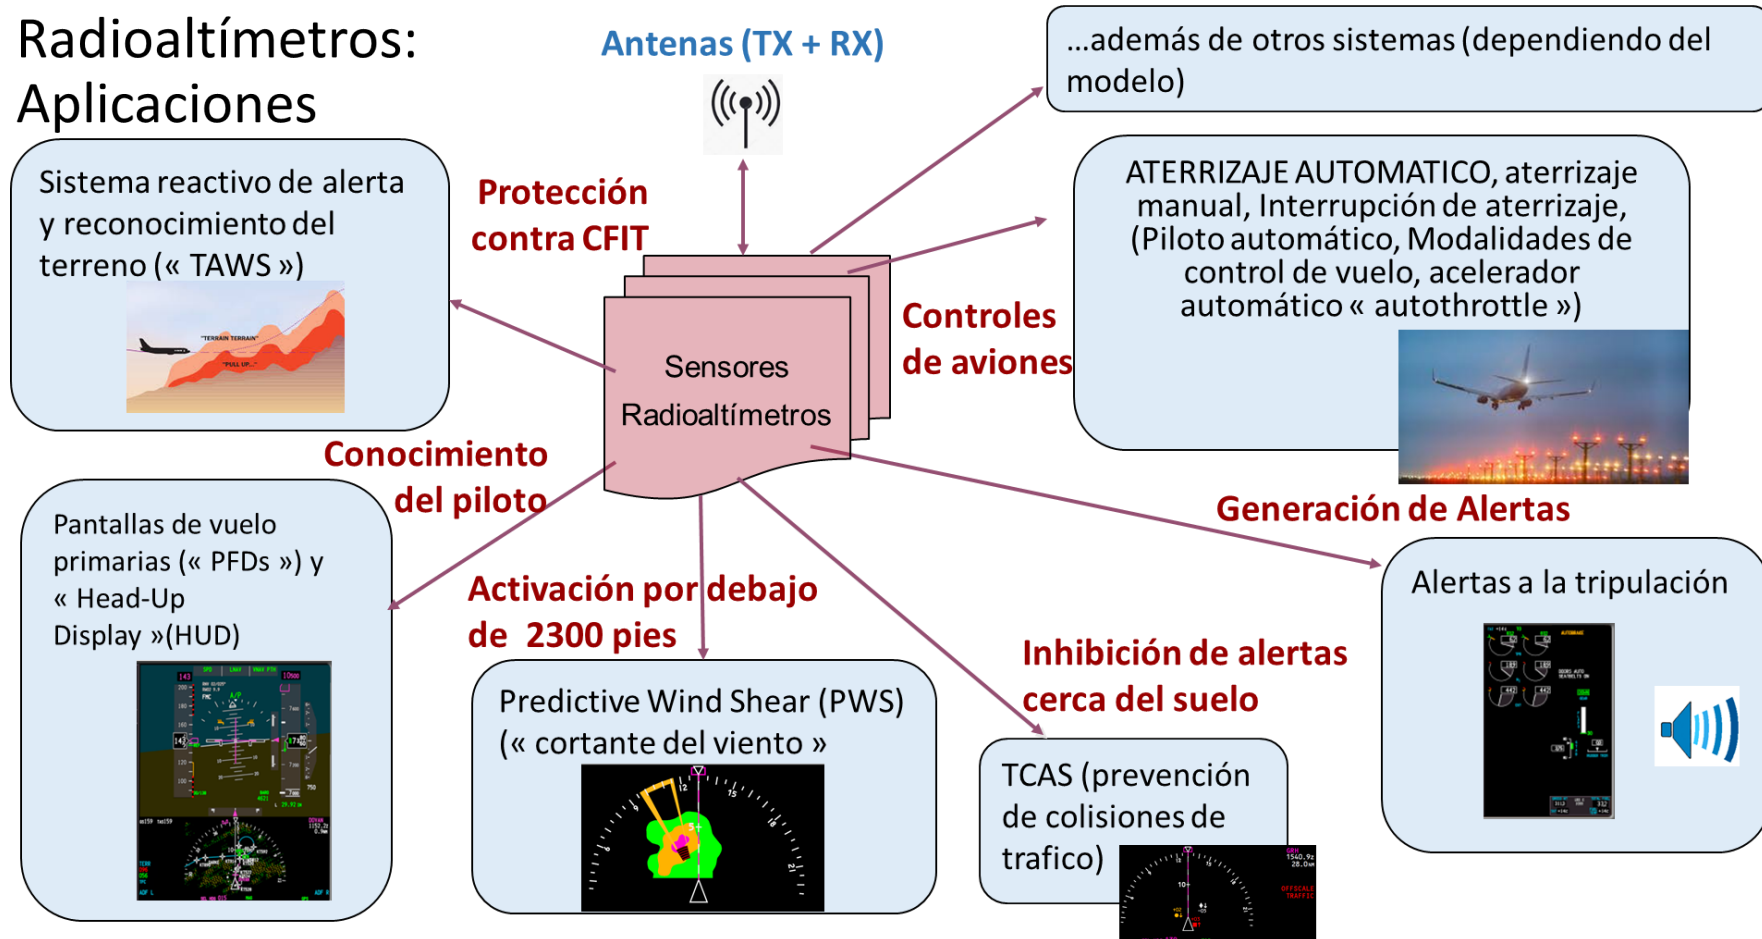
Radioaltímetros: Aplicaciones

Antenas (TX + RX)

…además de otros sistemas (dependiendo del modelo)

Sistema reactivo de alerta y reconocimiento del terreno (« TAWS »)

"TERRAIN TERRAIN"

"PULL UP..."

Protección contra CFIT

ATERRIZAJE AUTOMATICO, aterrizaje manual, Interrupción de aterrizaje, (Piloto automático, Modalidades de control de vuelo, acelerador automático « autothrottle »)

Controles de aviones

Sensores Radioaltímetros

Conocimiento del piloto

Generación de Alertas

Pantallas de vuelo primarias (« PFDs ») y « Head-Up Display »(HUD)

Activación por debajo de 2300 pies

Alertas a la tripulación

Inhibición de alertas cerca del suelo

Predictive Wind Shear (PWS) (« cortante del viento »

TCAS (prevención de colisiones de trafico)